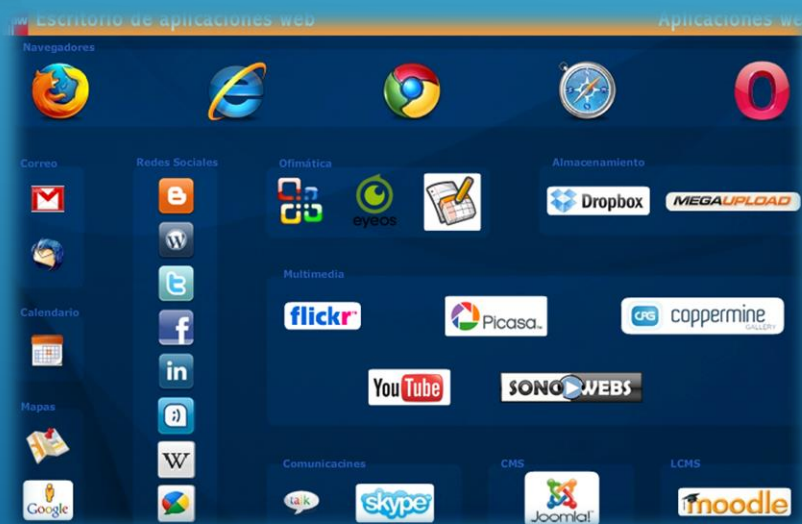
Escritorio de aplicaciones web

Aplicaciones web

Navegadores

Correo

Redes Sociales

Ofimática

eyeos

Almacenamiento

Dropbox

MEGAUPLOAD

Calendario

Multimedia

flickr

Picasa

CPG coppermine GALLERY

YouTube

SONOWEBS

Mapas

Google

W

Comunicacines

talk

skype

CMS

Joomla!

LCMS

moodle